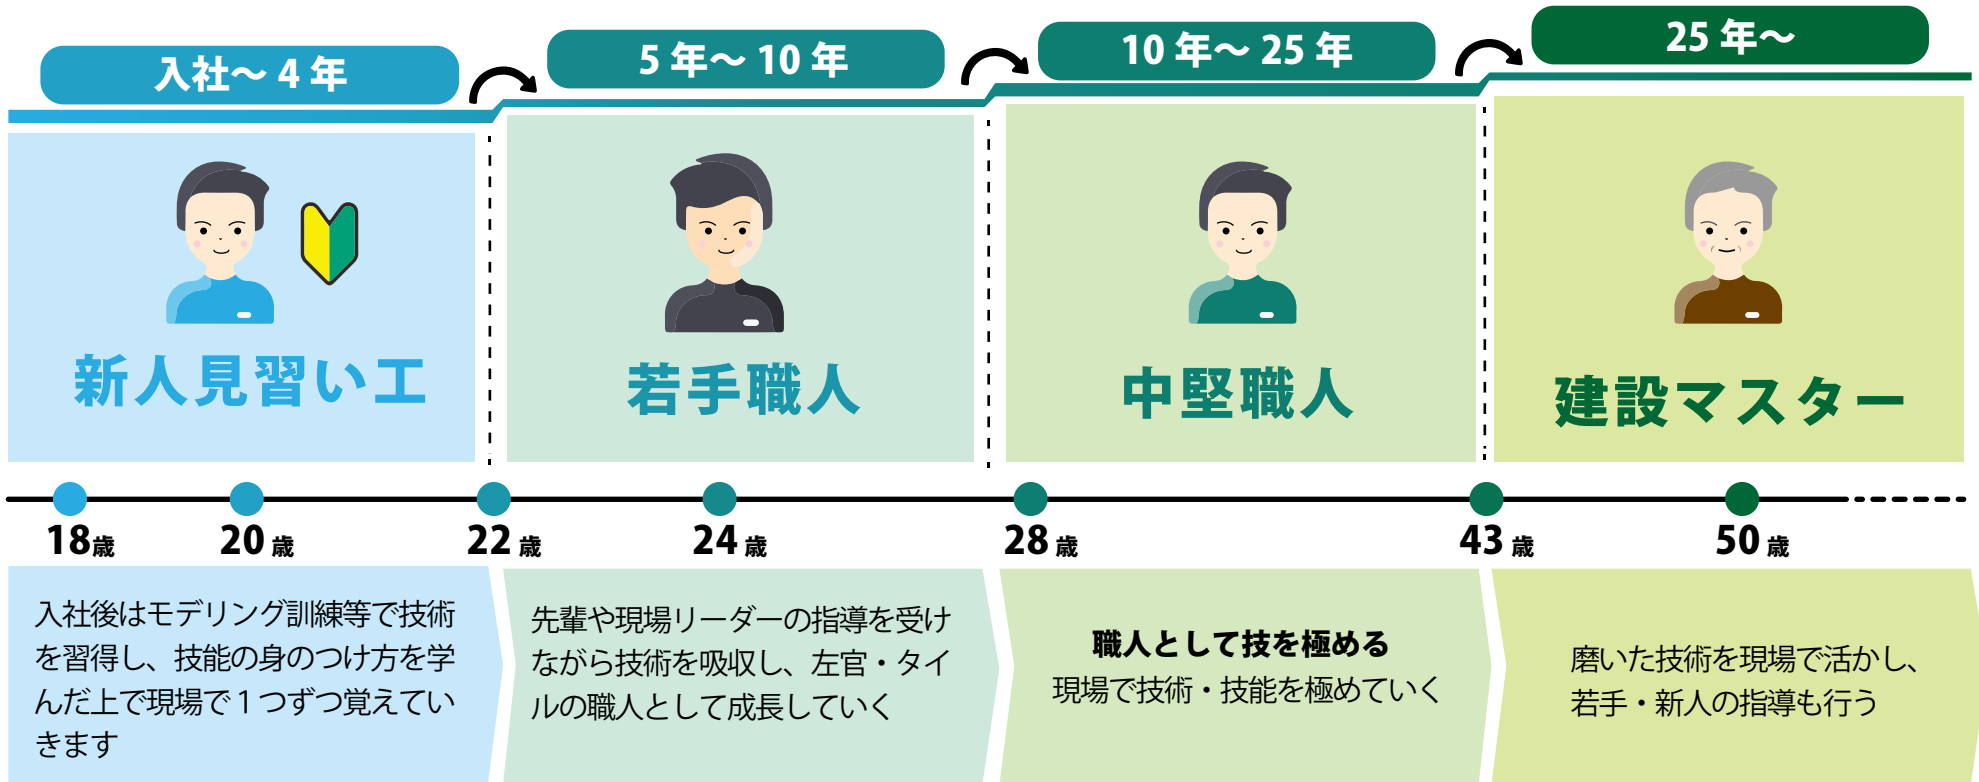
入社〜４年

５年〜 10 年

10 年〜 25 年

25 年〜

新人見習い工

若手職人

中堅職人

建設マスター

18歳　20歳　22歳　24歳　28歳　43歳　50歳

入社後はモデリング訓練等で技術を習得し、技能の身のつけ方を学んだ上で現場で１つずつ覚えていきます

先輩や現場リーダーの指導を受けながら技術を吸収し、左官・タイルの職人として成長していく

職人として技を極める
現場で技術・技能を極めていく

磨いた技術を現場で活かし、若手・新人の指導も行う